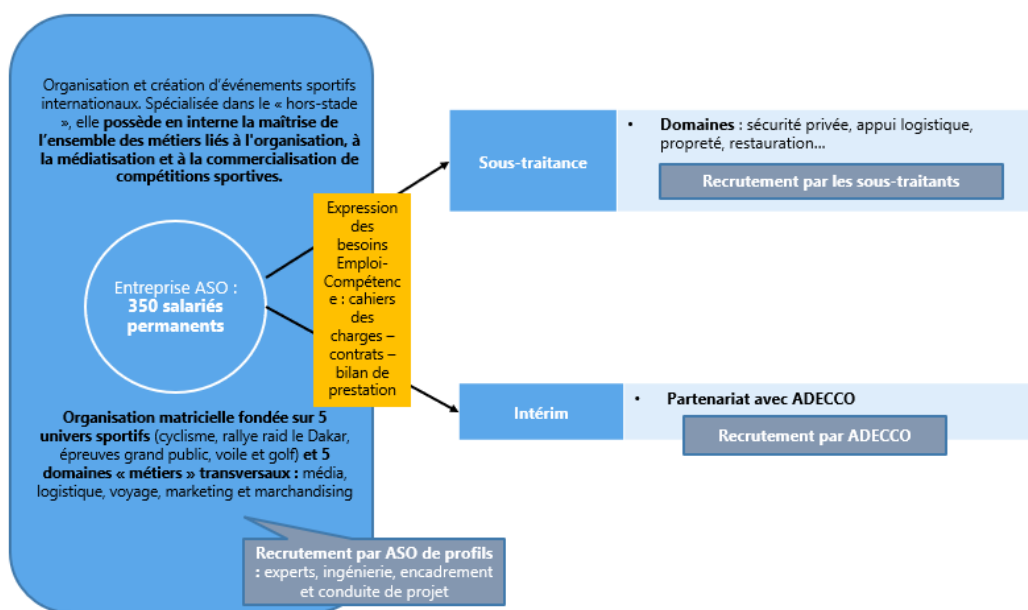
Organisation et création d'événements sportifs internationaux. Spécialisée dans le « hors-stade », elle possède en interne la maîtrise de l'ensemble des métiers liés à l'organisation, à la médiatisation et à la commercialisation de compétitions sportives.

Entreprise ASO : 350 salariés permanents

Organisation matricielle fondée sur 5 univers sportifs (cyclisme, rallye raid le Dakar, épreuves grand public, voile et golf) et 5 domaines « métiers » transversaux : média, logistique, voyage, marketing et marchandising

Recrutement par ASO de profils : experts, ingénierie, encadrement et conduite de projet

Expression des besoins Emploi-Compétence : cahiers des charges – contrats – bilan de prestation

Sous-traitance

• Domaines : sécurité privée, appui logistique, propreté, restauration…

Recrutement par les sous-traitants

Intérim

• Partenariat avec ADECCO

Recrutement par ADECCO